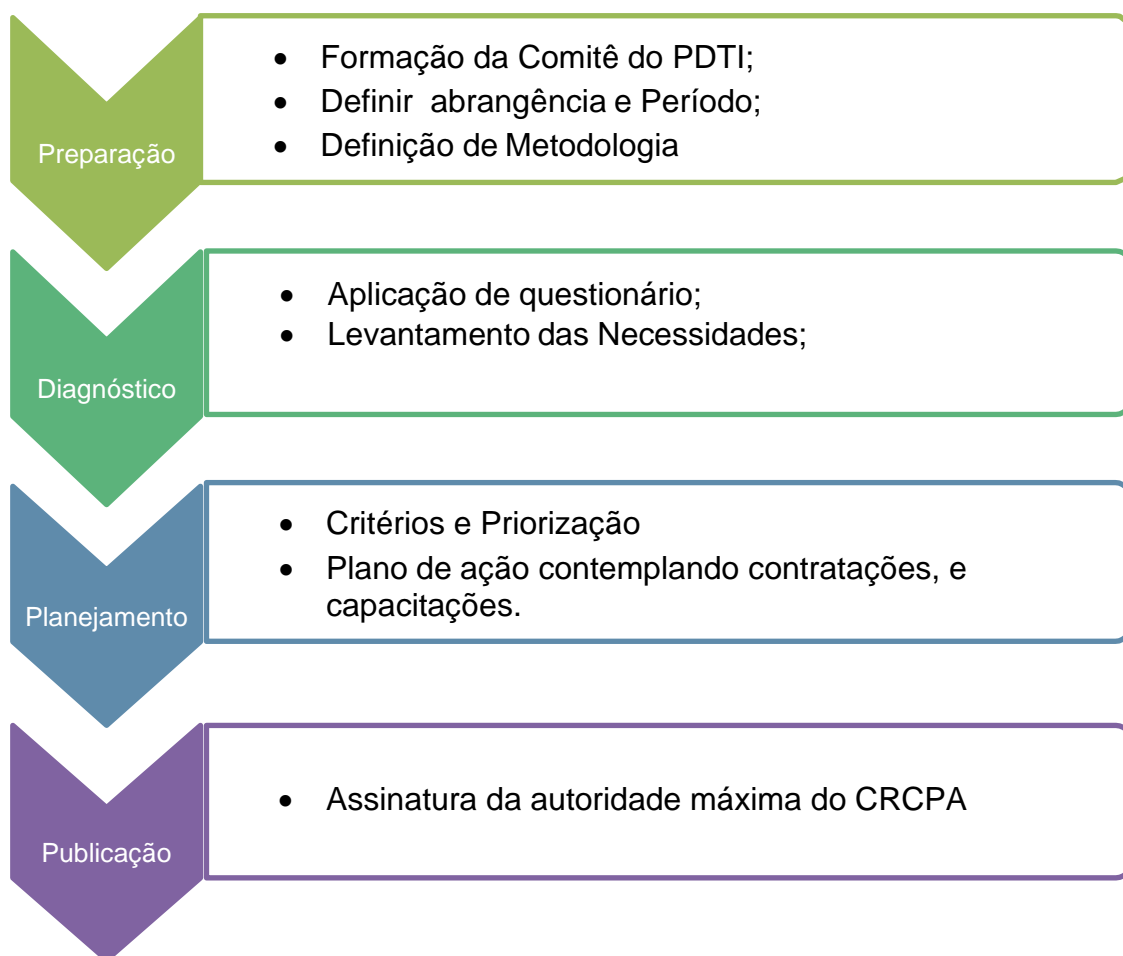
Preparação

- Formação da Comitê do PDTI;
- Definir abrangência e Período;
- Definição de Metodologia

Diagnóstico

- Aplicação de questionário;
- Levantamento das Necessidades;

Planejamento

- Critérios e Priorização
- Plano de ação contemplando contratações, e capacitações.

Publicação

- Assinatura da autoridade máxima do CRCPA